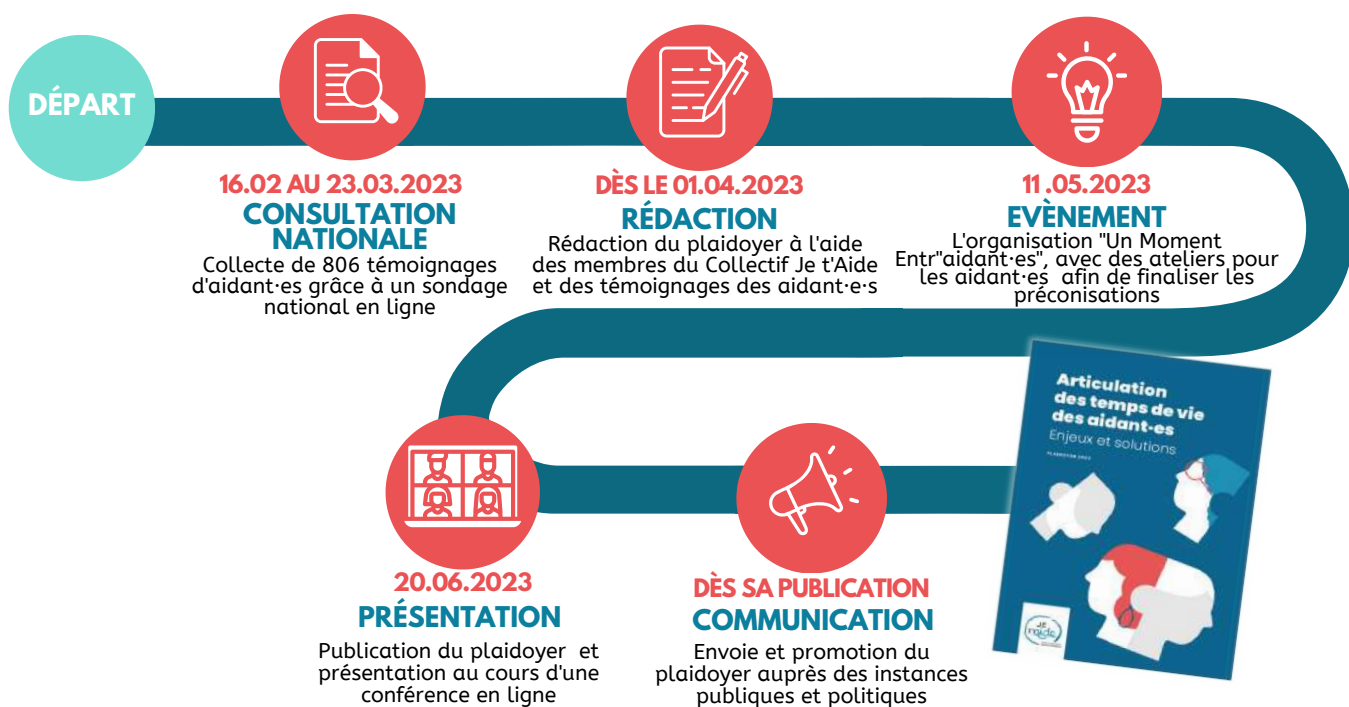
DÉPART

16.02 AU 23.03.2023
CONSULTATION NATIONALE
Collecte de 806 témoignages d'aidant·es grâce à un sondage national en ligne

DÈS LE 01.04.2023
RÉDACTION
Rédaction du plaidoyer à l'aide des membres du Collectif Je t'Aide et des témoignages des aidant·e·s

11 .05.2023
EVÈNEMENT
L'organisation "Un Moment Entr"aidant·es", avec des ateliers pour les aidant·es afin de finaliser les préconisations

Articulation des temps de vie des aidant·es
Enjeux et solutions
PLAIDOYER 2023

JE t'AIDE

20.06.2023
PRÉSENTATION
Publication du plaidoyer et présentation au cours d'une conférence en ligne

DÈS SA PUBLICATION
COMMUNICATION
Envoie et promotion du plaidoyer auprès des instances publiques et politiques